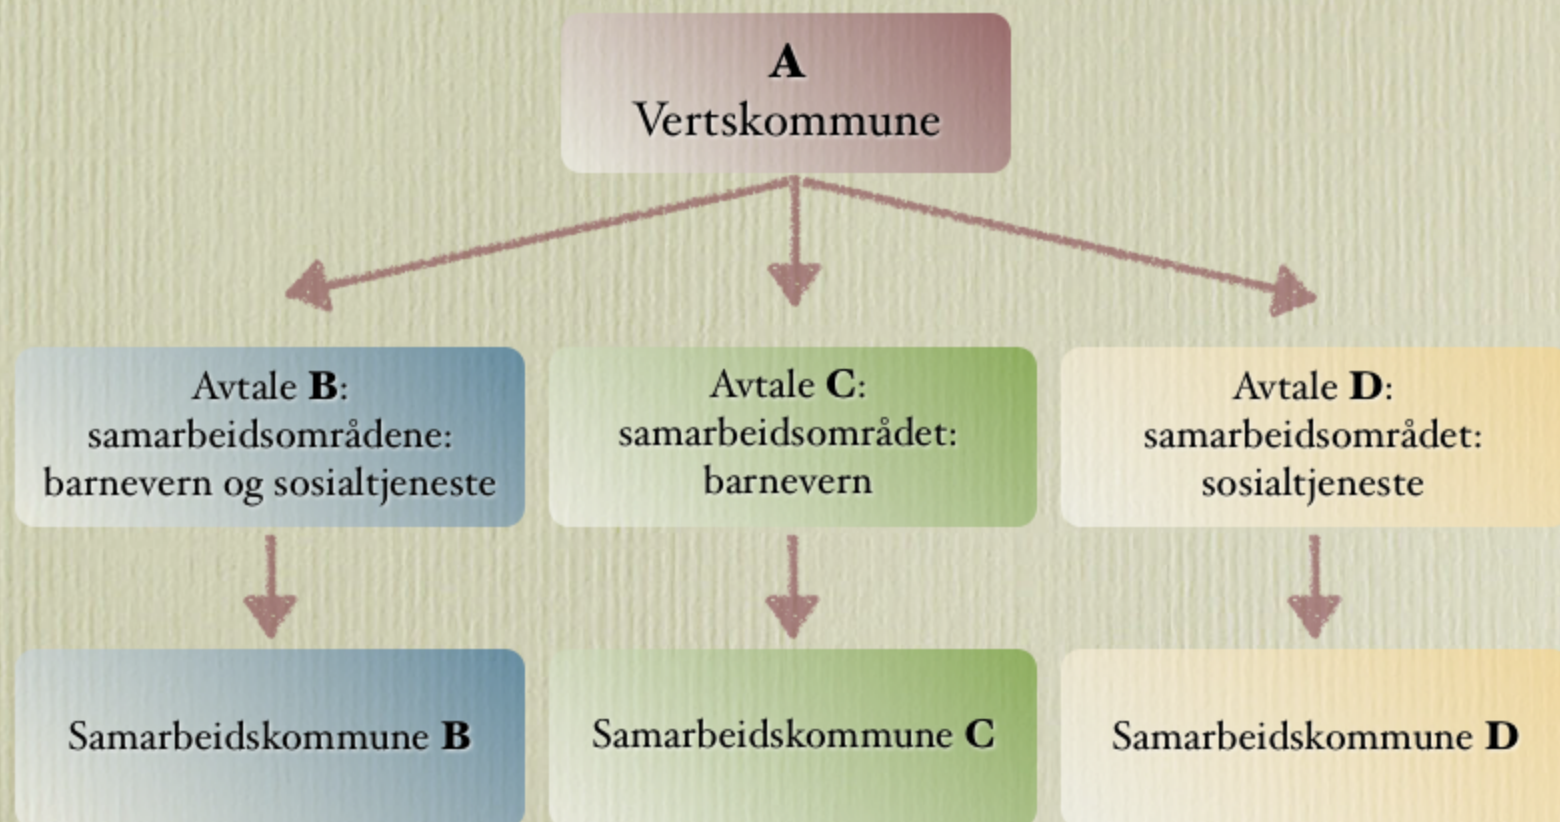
A
Vertskommune

Avtale B:
samarbeidsområdene:
barnevern og sosialtjeneste

Avtale C:
samarbeidsområdet:
barnevern

Avtale D:
samarbeidsområdet:
sosialtjeneste

Samarbeidskommune B

Samarbeidskommune C

Samarbeidskommune D